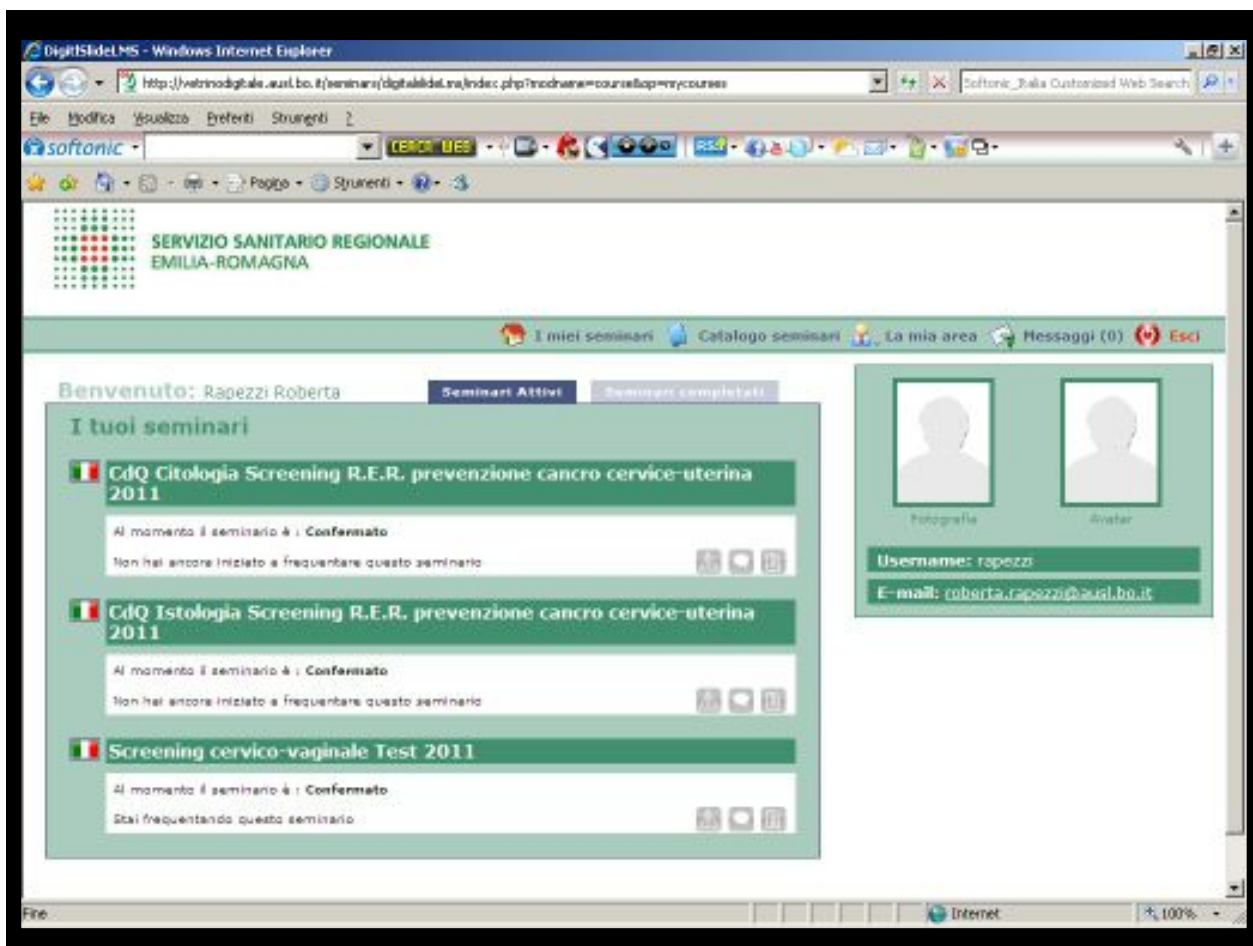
DigitSlideLMS - Windows Internet Explorer

http://vetrinodigitale.ausl.bo.it/seminari/digitalslidelms/index.php?modname=course&op=mycourses

Softonic_Italia Customized Web Search

File Modifica Visualizza Preferiti Strumenti ?

softonic

CERCA WEB

Pagina Strumenti

SERVIZIO SANITARIO REGIONALE
EMILIA-ROMAGNA

I miei seminari Catalogo seminari La mia area Messaggi (0) Esci

Benvenuto: Rapezzi Roberta

Seminari Attivi Seminari completati

I tuoi seminari

CdQ Citologia Screening R.E.R. prevenzione cancro cervice-uterina 2011

Al momento il seminario è : Confermato

Non hai ancora iniziato a frequentare questo seminario

CdQ Istologia Screening R.E.R. prevenzione cancro cervice-uterina 2011

Al momento il seminario è : Confermato

Non hai ancora iniziato a frequentare questo seminario

Screening cervico-vaginale Test 2011

Al momento il seminario è : Confermato

Stai frequentando questo seminario

Fotografia Avatar

Username: rapezzi

E-mail: roberta.rapezzi@ausl.bo.it

Fine

Internet

100%